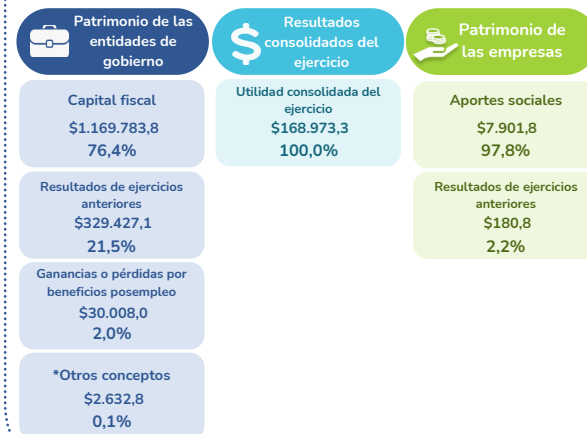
Patrimonio de las entidades de gobierno

Resultados consolidados del ejercicio

Patrimonio de las empresas

Capital fiscal
$1.169.783,8
76,4%

Resultados de ejercicios anteriores
$329.427,1
21,5%

Ganancias o pérdidas por beneficios posempleo
$30.008,0
2,0%

*Otros conceptos
$2.632,8
0,1%

Utilidad consolidada del ejercicio
$168.973,3
100,0%

Aportes sociales
$7.901,8
97,8%

Resultados de ejercicios anteriores
$180,8
2,2%